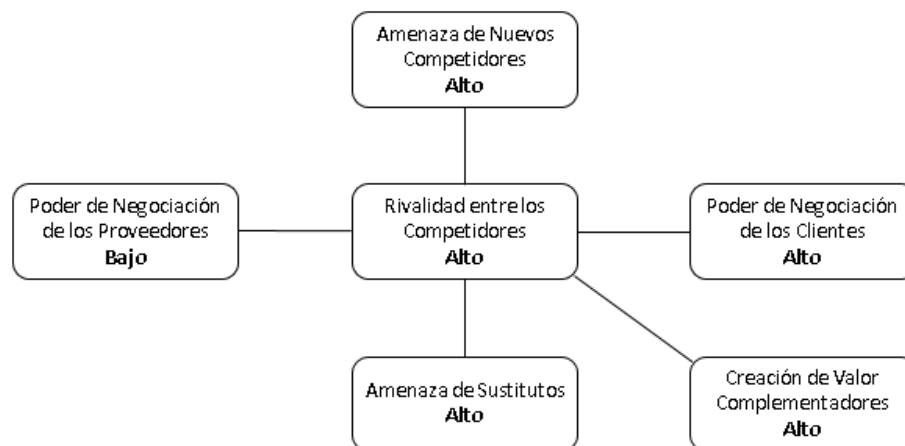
Amenaza de Nuevos Competidores
**Alto**

Poder de Negociación de los Proveedores
**Bajo**

Rivalidad entre los Competidores
**Alto**

Poder de Negociación de los Clientes
**Alto**

Amenaza de Sustitutos
**Alto**

Creación de Valor Complementadores
**Alto**